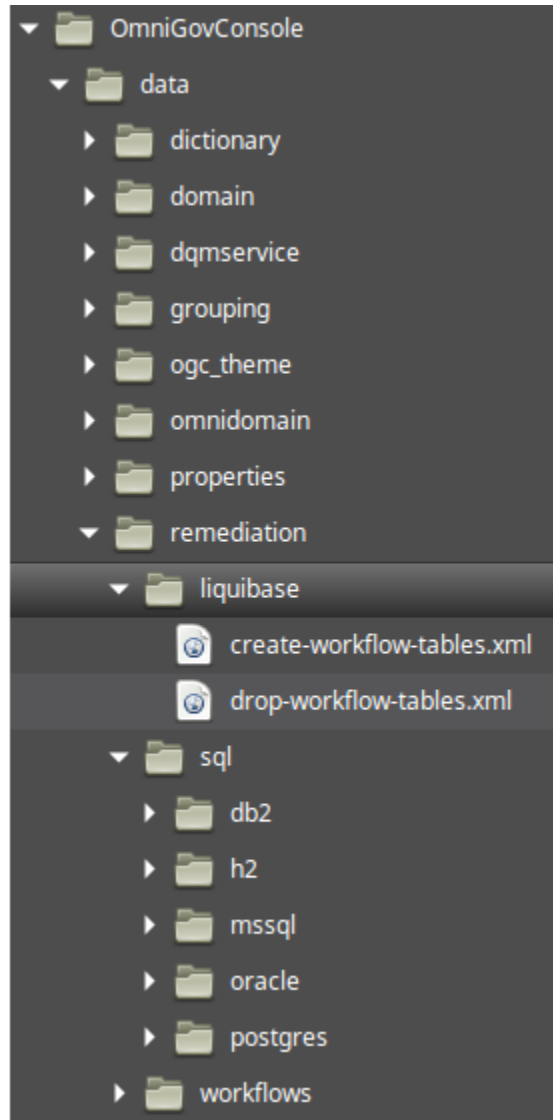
OmniGovConsole
data
dictionary
domain
dqmservice
grouping
ogc_theme
omnidomain
properties
remediation
liquibase
create-workflow-tables.xml
drop-workflow-tables.xml
sql
db2
h2
mssql
oracle
postgres
workflows